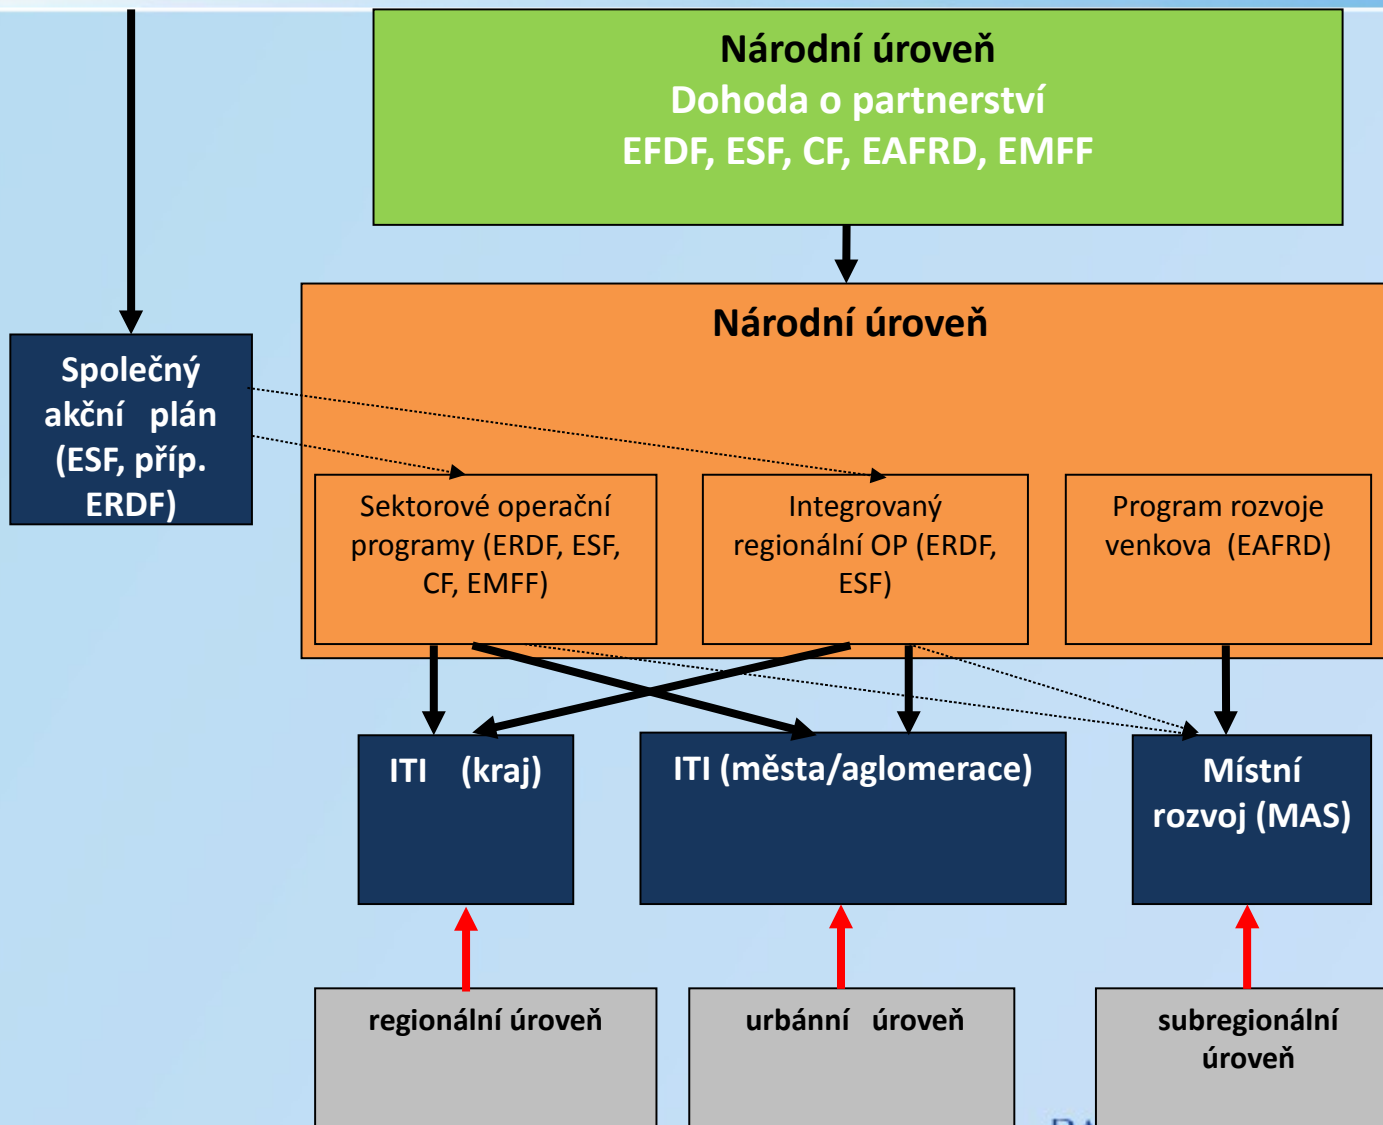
Národní úroveň
Dohoda o partnerství
EFDF, ESF, CF, EAFRD, EMFF

Národní úroveň

Společný akční plán (ESF, příp. ERDF)

Sektorové operační programy (ERDF, ESF, CF, EMFF)

Integrovaný regionální OP (ERDF, ESF)

Program rozvoje venkova (EAFRD)

ITI (kraj)

ITI (města/aglomerace)

Místní rozvoj (MAS)

regionální úroveň

urbánní úroveň

subregionální úroveň